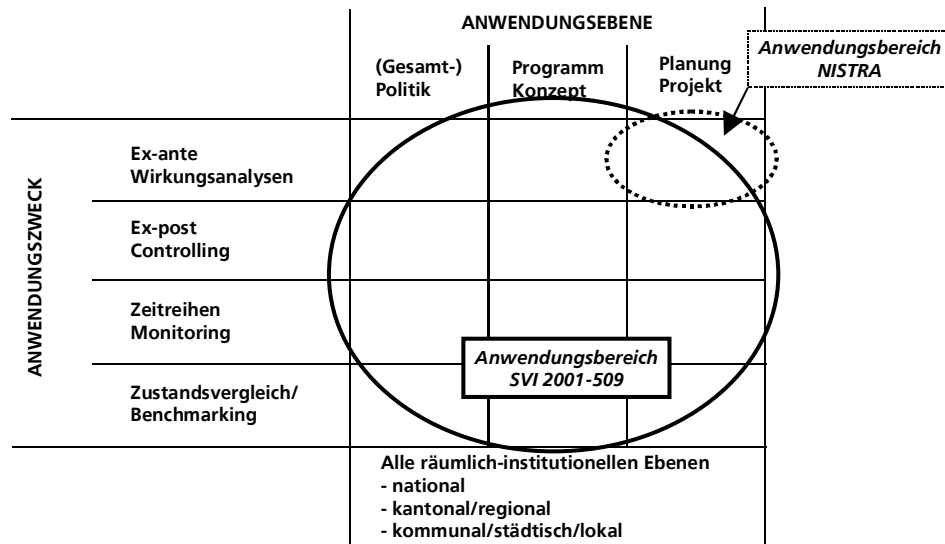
ANWENDUNGSEBENE

| | (Gesamt-) Politik | Programm Konzept | Planung Projekt |
|---|---|---|---|
| Ex-ante Wirkungsanalysen | | | |
| Ex-post Controlling | | | |
| Zeitreihen Monitoring | | | |
| Zustandsvergleich/ Benchmarking | | | |

Anwendungsbereich NISTRA

ANWENDUNGSZWECK

Anwendungsbereich SVI 2001-509

Alle räumlich-institutionellen Ebenen
- national
- kantonal/regional
- kommunal/städtisch/lokal